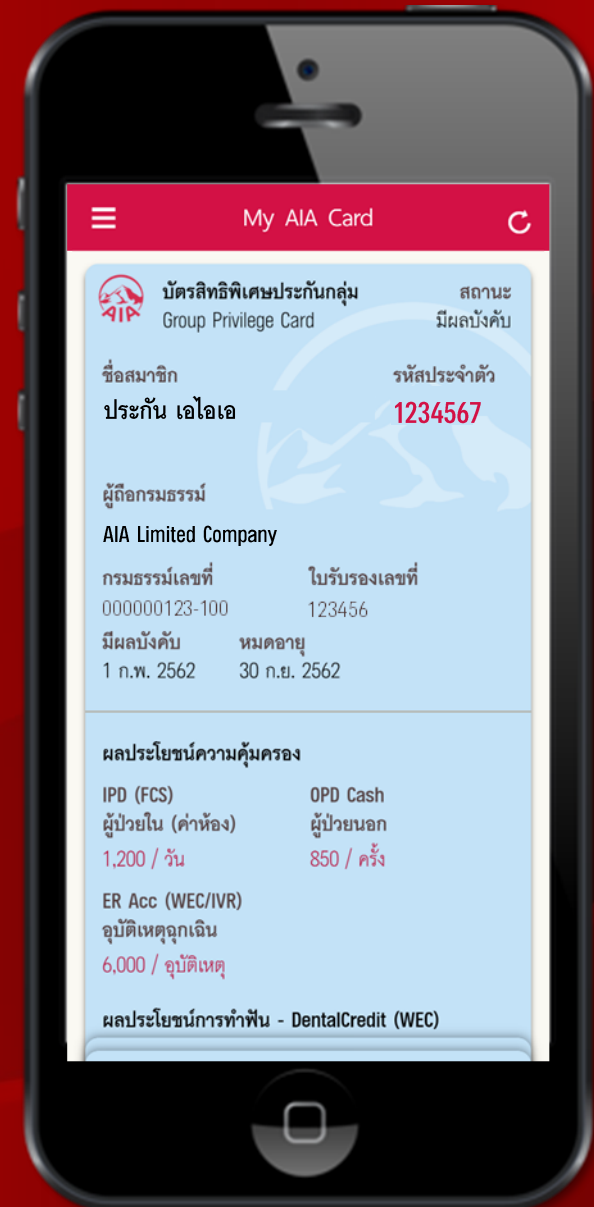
My AIA Card

AIA

บัตรสิทธิพิเศษประกันกลุ่ม
Group Privilege Card

สถานะ
มีผลบังคับ

ชื่อสมาชิก
ประกัน เอไอเอ

รหัสประจำตัว
1234567

ผู้ถือกรมธรรม์
AIA Limited Company

กรมธรรม์เลขที่
000000123-100

ใบรับรองเลขที่
123456

มีผลบังคับ
1 ก.พ. 2562

หมดอายุ
30 ก.ย. 2562

ผลประโยชน์ความคุ้มครอง

IPD (FCS)
ผู้ป่วยใน (ค่าห้อง)
1,200 / วัน

OPD Cash
ผู้ป่วยนอก
850 / ครั้ง

ER Acc (WEC/IVR)
อุบัติเหตุฉุกเฉิน
6,000 / อุบัติเหตุ

ผลประโยชน์การทำฟัน - DentalCredit (WEC)